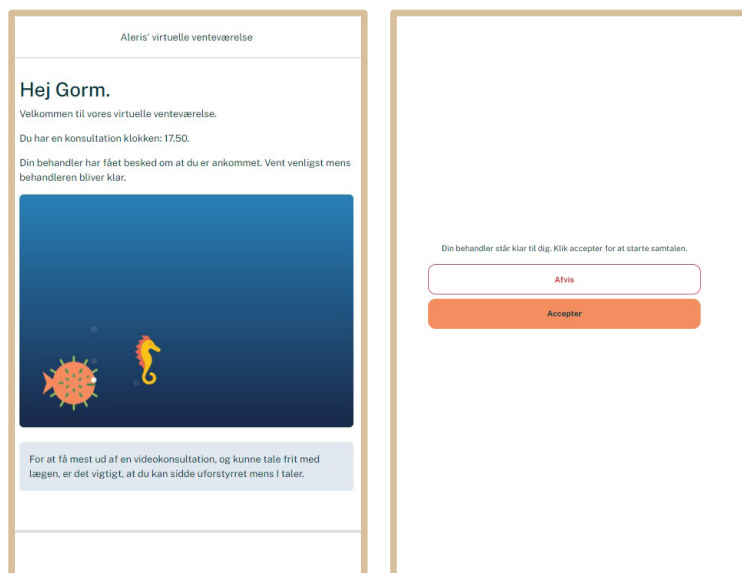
Aleris' virtuelle venteværelse

Hej Gorm.

Velkommen til vores virtuelle venteværelse.

Du har en konsultation klokken: 17.50.

Din behandler har fået besked om at du er ankommet. Vent venligst mens behandleren bliver klar.

For at få mest ud af en videokonsultation, og kunne tale frit med lægen, er det vigtigt, at du kan sidde uforstyrret mens I taler.

Din behandler står klar til dig. Klik accepter for at starte samtalen.

Afvis

Accepter